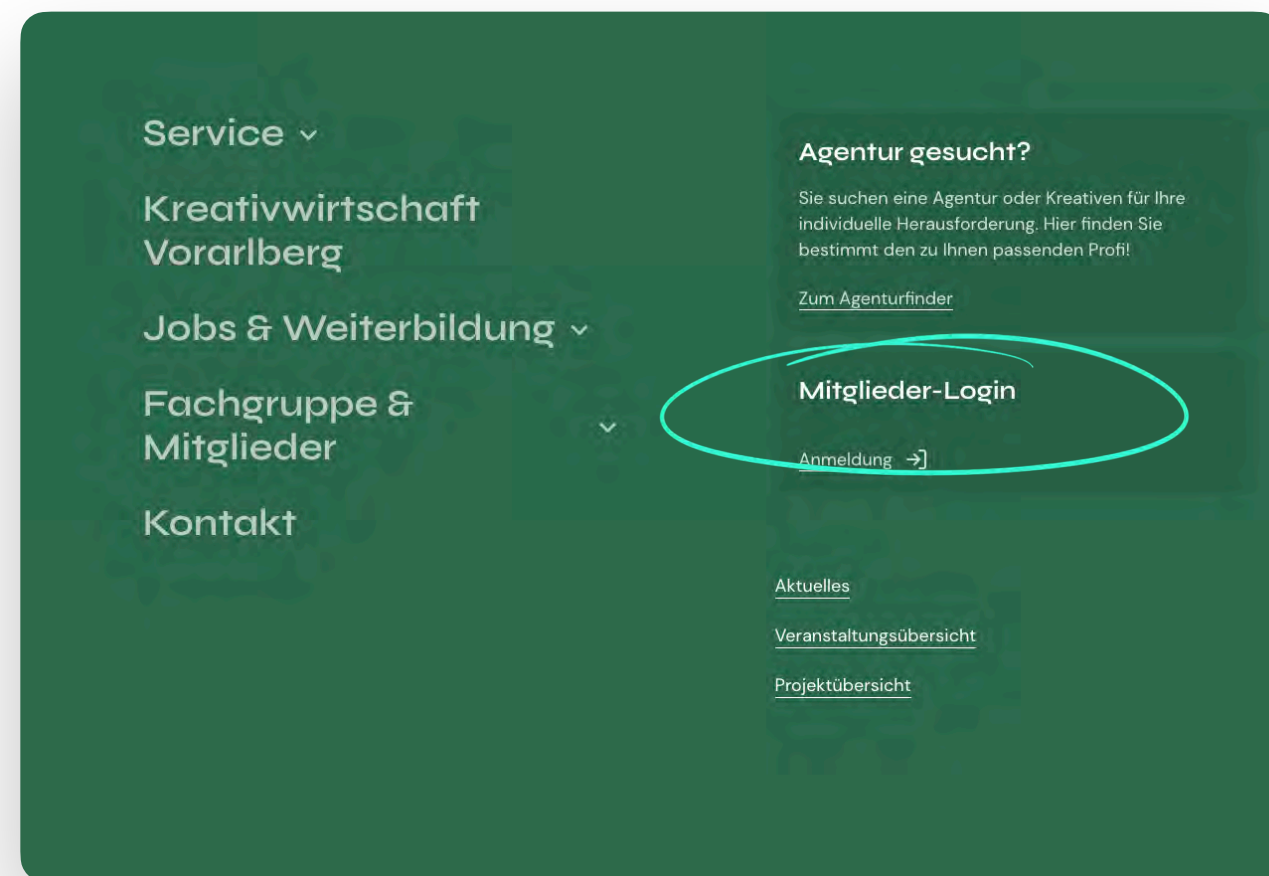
Service

Kreativwirtschaft Vorarlberg

Jobs & Weiterbildung

Fachgruppe & Mitglieder

Kontakt

Agentur gesucht?

Sie suchen eine Agentur oder Kreativen für Ihre individuelle Herausforderung. Hier finden Sie bestimmt den zu Ihnen passenden Profi!

Zum Agenturfinder

Mitglieder-Login

Anmeldung

Aktuelles

Veranstaltungsübersicht

Projektübersicht